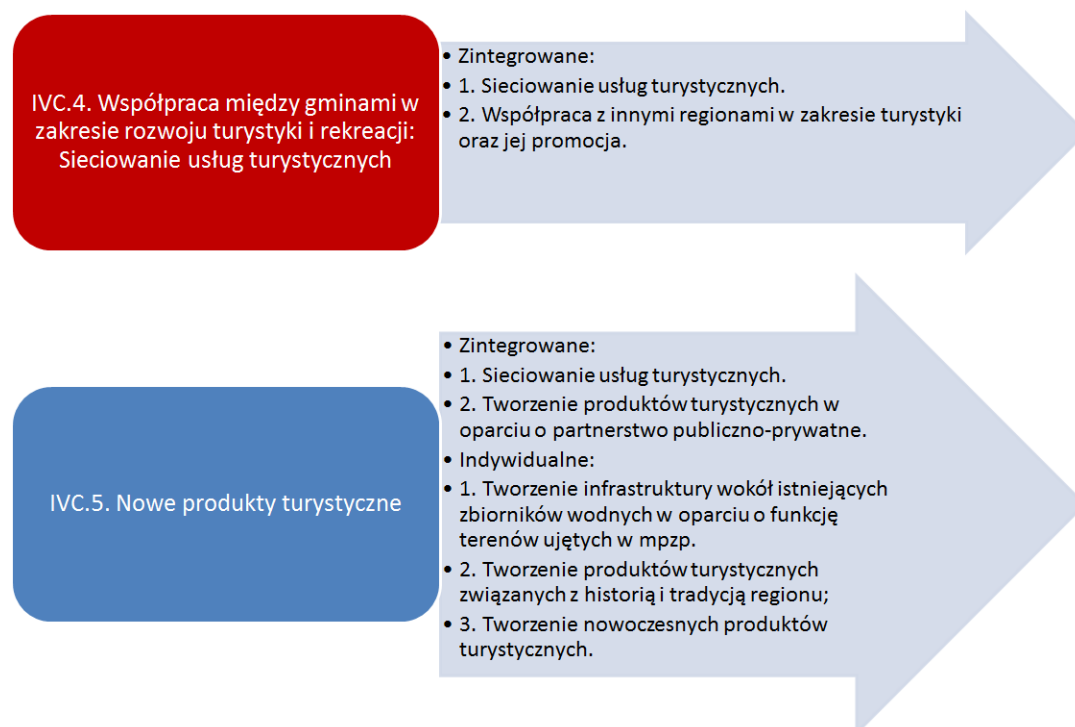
IVC.4. Współpraca między gminami w zakresie rozwoju turystyki i rekreacji: Sieciowanie usług turystycznych

• Zintegrowane:
• 1. Sieciowanie usług turystycznych.
• 2. Współpraca z innymi regionami w zakresie turystyki oraz jej promocja.

IVC.5. Nowe produkty turystyczne

• Zintegrowane:
• 1. Sieciowanie usług turystycznych.
• 2. Tworzenie produktów turystycznych w oparciu o partnerstwo publiczno-prywatne.
• Indywidualne:
• 1. Tworzenie infrastruktury wokół istniejących zbiorników wodnych w oparciu o funkcję terenów ujętych w mpzp.
• 2. Tworzenie produktów turystycznych związanych z historią i tradycją regionu;
• 3. Tworzenie nowoczesnych produktów turystycznych.